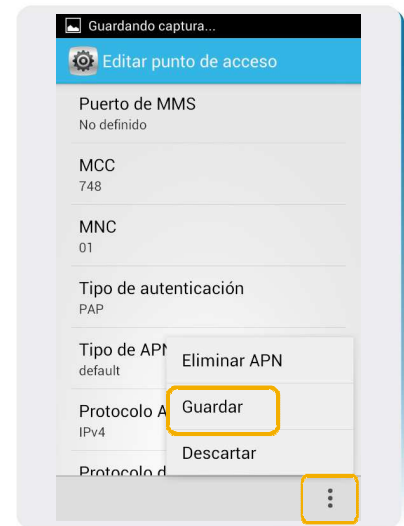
Guardando captura...

Editar punto de acceso

Puerto de MMS
No definido

MCC
748

MNC
01

Tipo de autenticación
PAP

Tipo de APN
default

Protocolo A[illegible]
IPv4

Protocolo d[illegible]

Eliminar APN

Guardar

Descartar